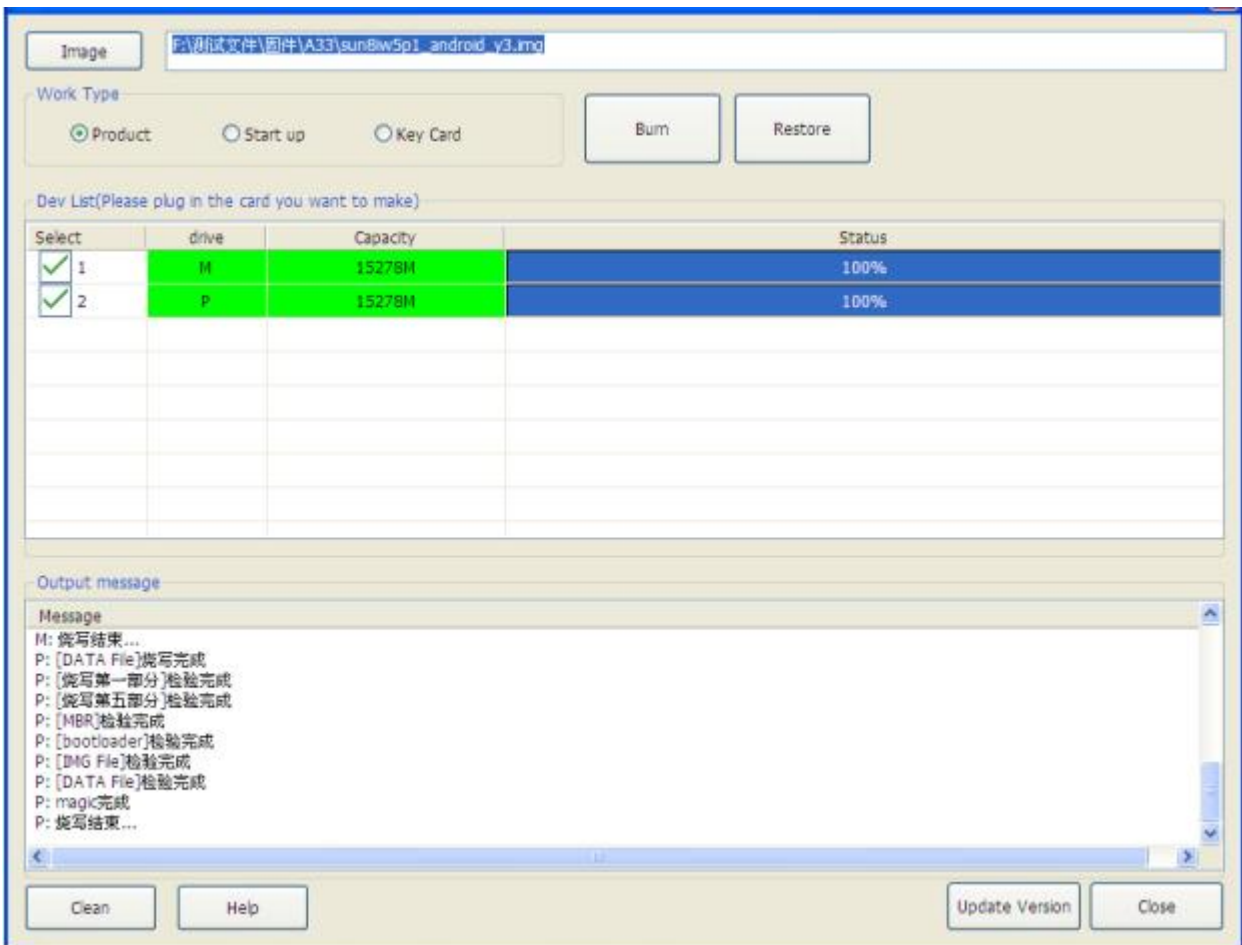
Image F:\测试文件\固件\A33\sun8iw5p1_android_y3.img

Work Type

Product Start up Key Card

Burn Restore

Dev List(Please plug in the card you want to make)

| Select | drive | Capacity | Status |
|---|---|---|---|
| 1 | M | 15278M | 100% |
| 2 | P | 15278M | 100% |

Output message

Message
M: 烧写结束...
P: [DATA File]烧写完成
P: [烧写第一部分]检验完成
P: [烧写第五部分]检验完成
P: [MBR]检验完成
P: [bootloader]检验完成
P: [IMG File]检验完成
P: [DATA File]检验完成
P: magic完成
P: 烧写结束...

Clean Help Update Version Close